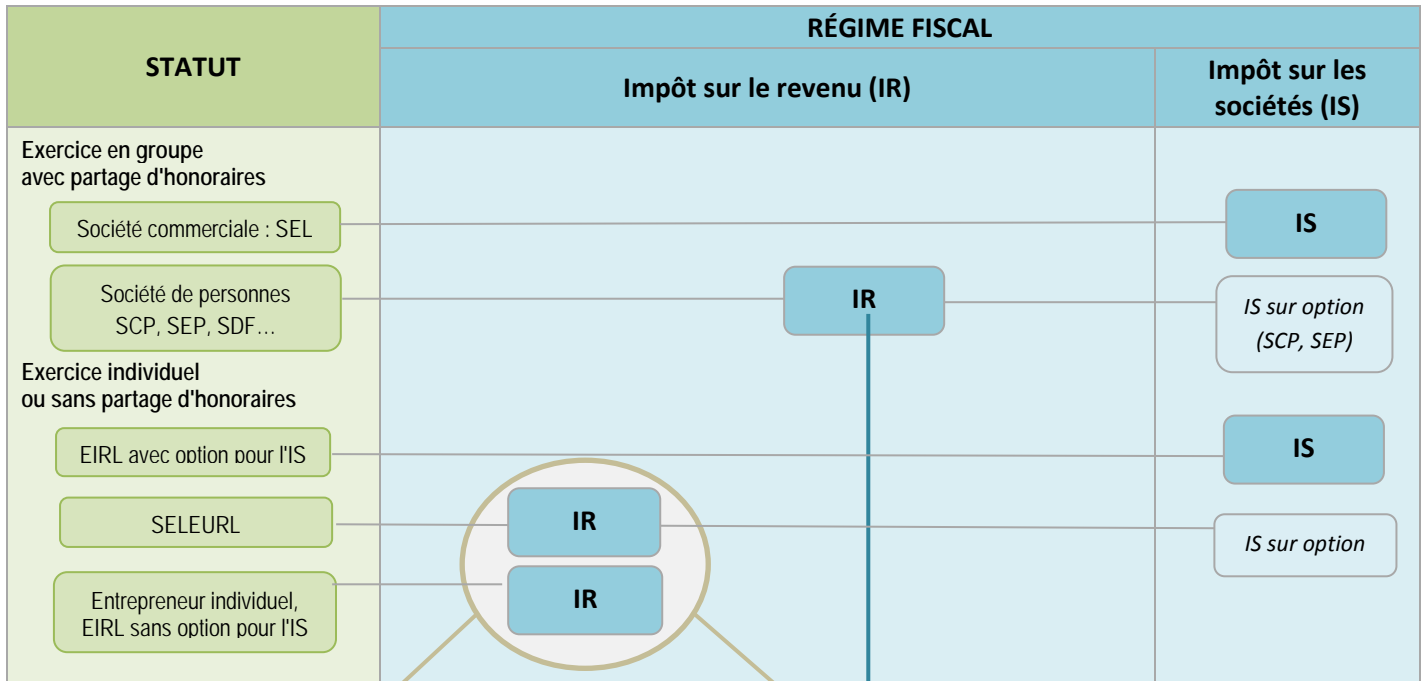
| STATUT | RÉGIME FISCAL | |
|---|---|---|
| | Impôt sur le revenu (IR) | Impôt sur les sociétés (IS) |

Exercice en groupe avec partage d'honoraires

Société commerciale : SEL

IS

Société de personnes SCP, SEP, SDF…

IR

*IS sur option (SCP, SEP)*

Exercice individuel ou sans partage d'honoraires

EIRL avec option pour l'IS

IS

SELEURL

IR

*IS sur option*

Entrepreneur individuel, EIRL sans option pour l'IS

IR